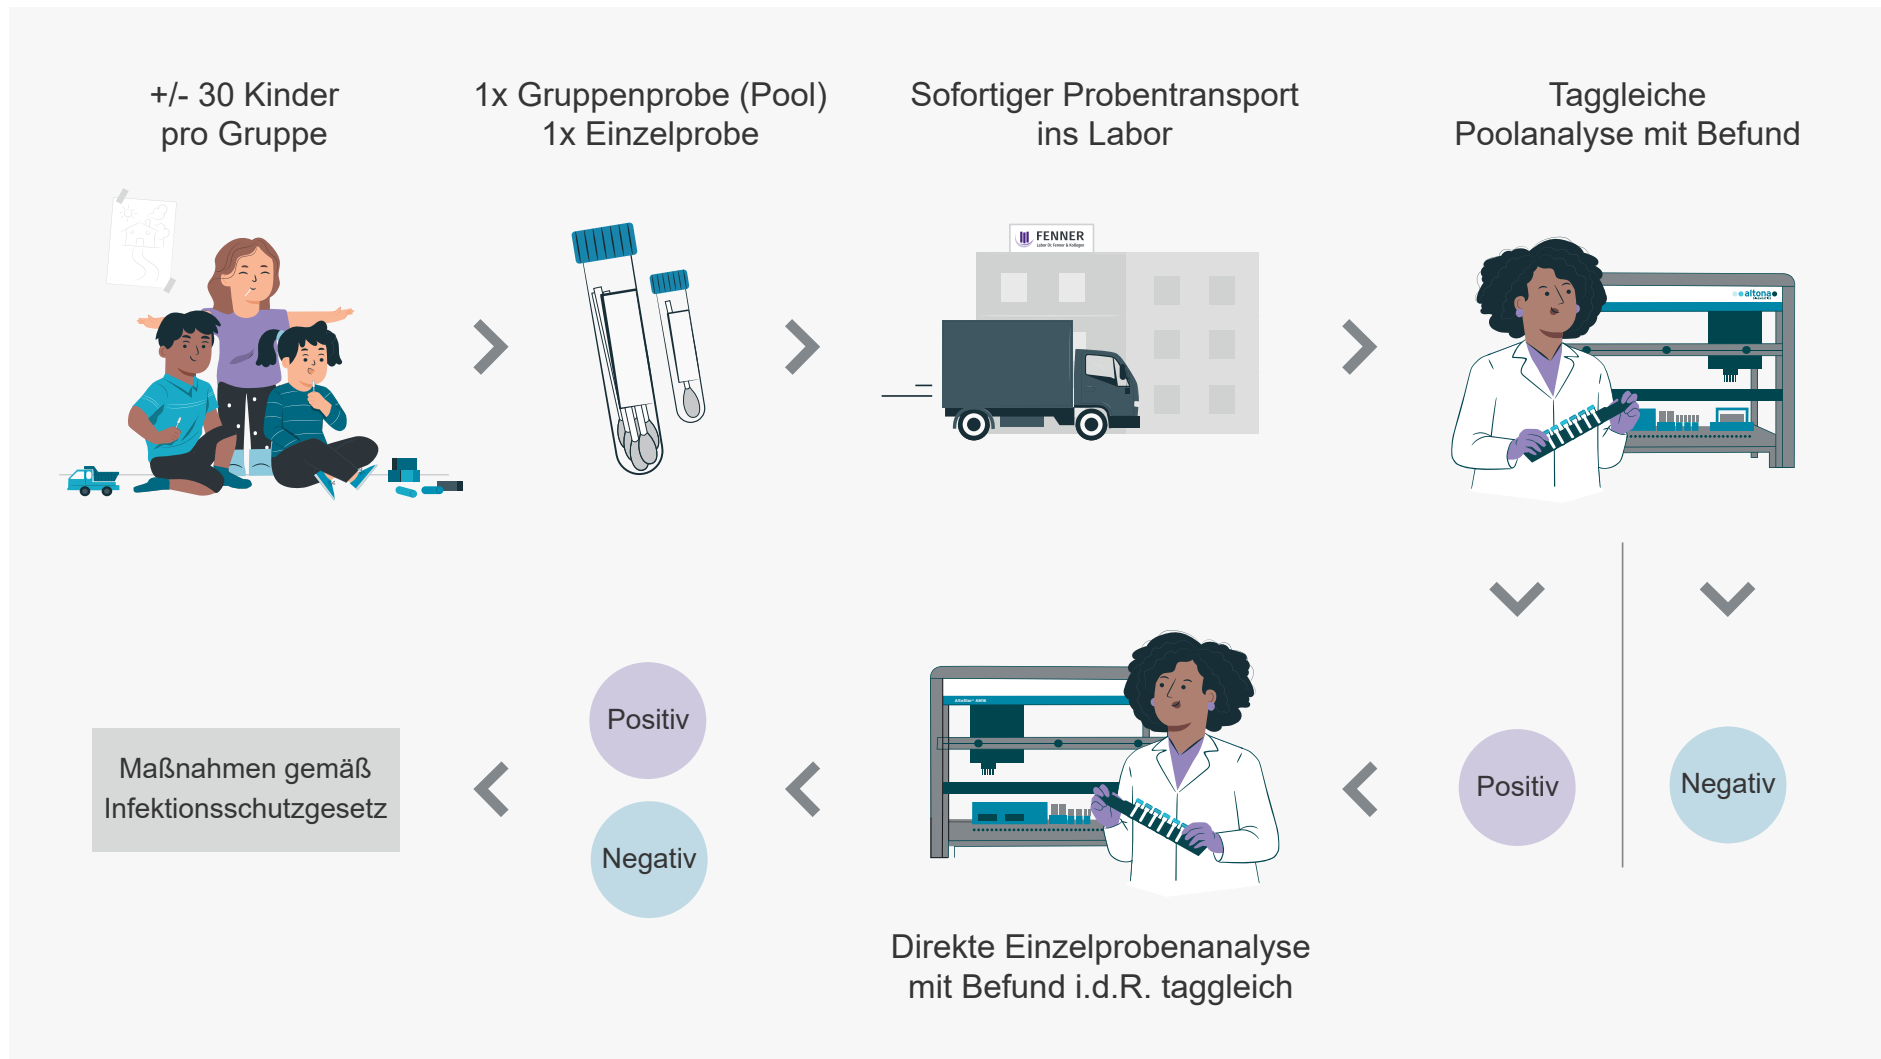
+/- 30 Kinder pro Gruppe

1x Gruppenprobe (Pool) 1x Einzelprobe

Sofortiger Probentransport ins Labor

FENNER

Taggleiche Poolanalyse mit Befund

altona

Positiv

Negativ

Maßnahmen gemäß Infektionsschutzgesetz

Positiv

Negativ

Direkte Einzelprobenanalyse mit Befund i.d.R. taggleich